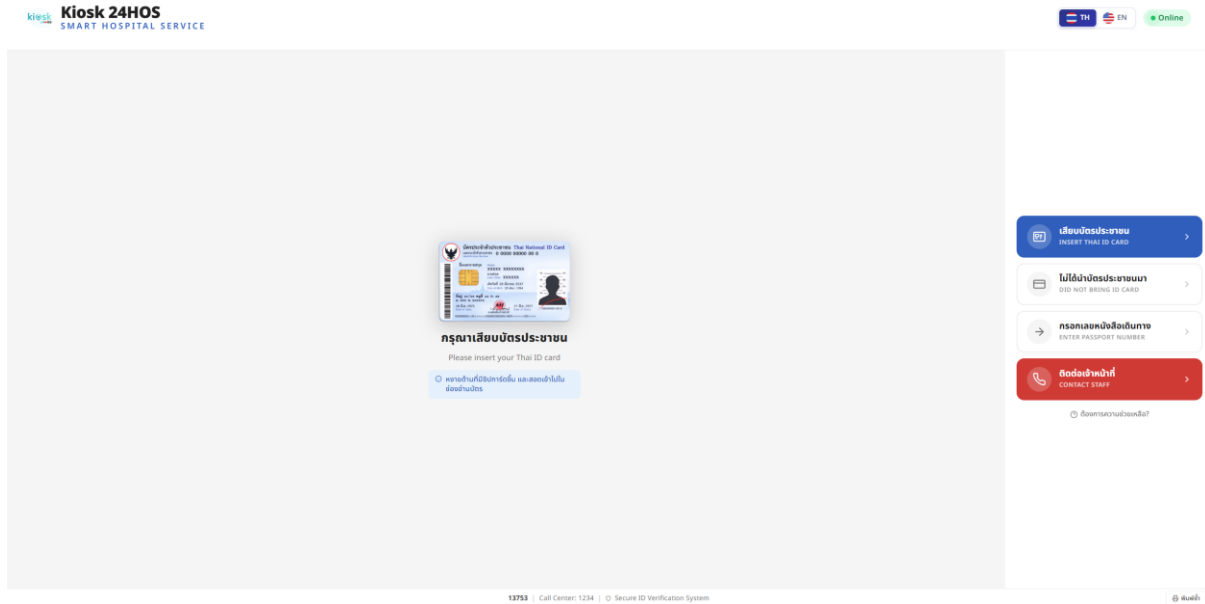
kiosk Kiosk 24HOS
SMART HOSPITAL SERVICE

TH EN ● Online

บัตรประจำตัวประชาชน Thai National ID Card
0 0000 00000 00 0

กรุณาเสียบบัตรประชาชน
Please insert your Thai ID card

หงายด้านที่มีชิปการ์ดขึ้น และสอดเข้าไปในช่องอ่านบัตร

เสียบบัตรประชาชน
INSERT THAI ID CARD

ไม่ได้นำบัตรประชาชนมา
DID NOT BRING ID CARD

กรอกเลขหนังสือเดินทาง
ENTER PASSPORT NUMBER

ติดต่อเจ้าหน้าที่
CONTACT STAFF

ต้องการความช่วยเหลือ?

13753 | Call Center: 1234 | Secure ID Verification System

พิมพ์ซ้ำ